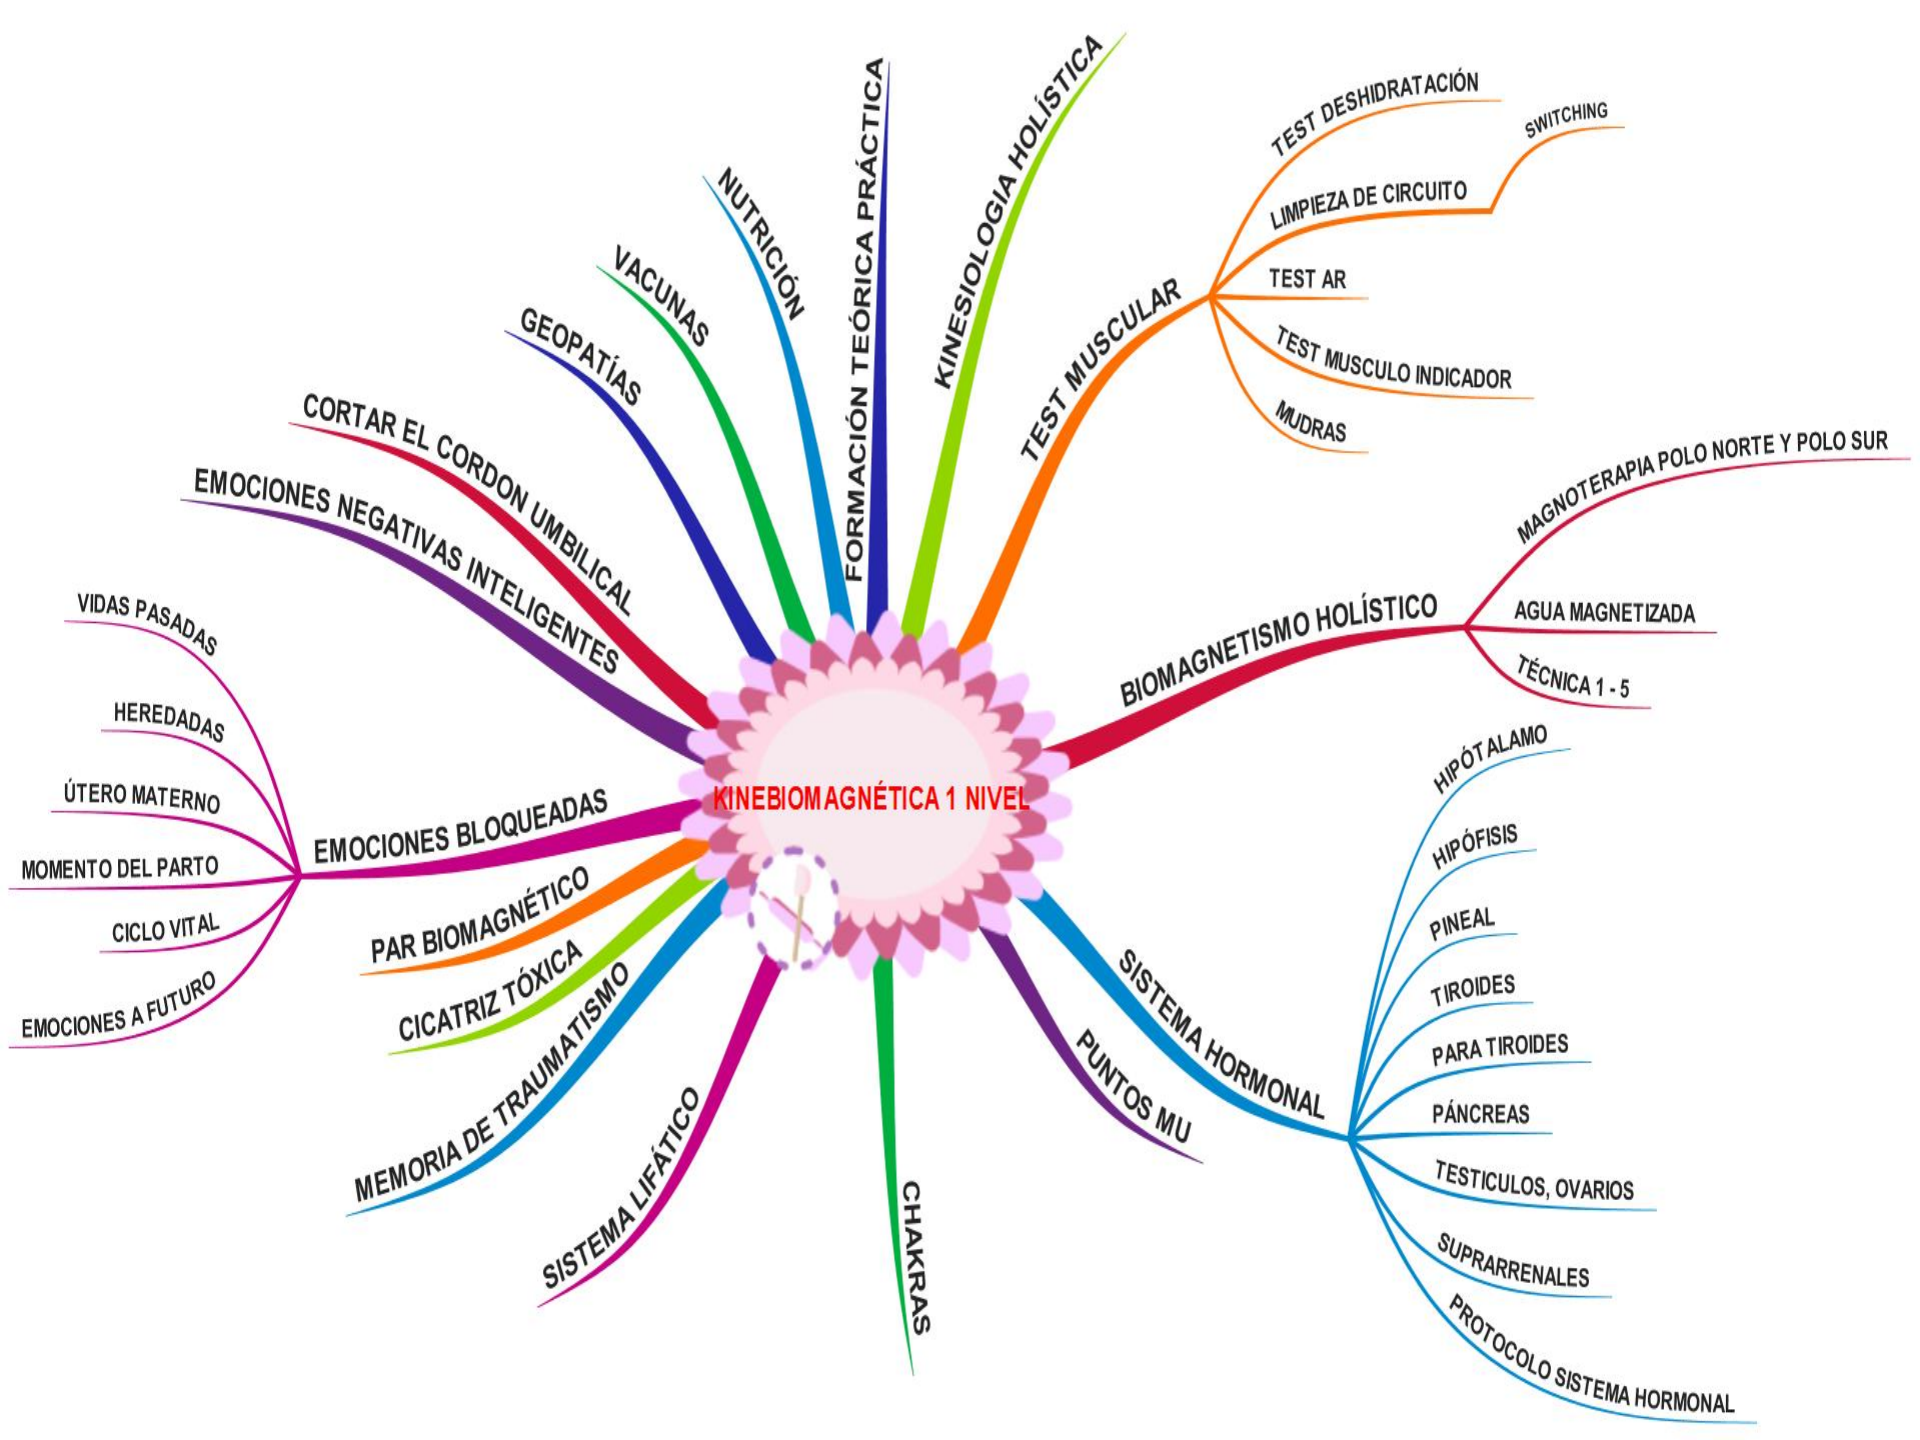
KINEBIOMAGNÉTICA 1 NIVEL

FORMACIÓN TEÓRICA PRÁCTICA

KINESIOLOGIA HOLÍSTICA

TEST MUSCULAR
TEST DESHIDRATACIÓN
LIMPIEZA DE CIRCUITO
SWITCHING
TEST AR
TEST MUSCULO INDICADOR
MUDRAS

BIOMAGNETISMO HOLÍSTICO
MAGNOTERAPIA POLO NORTE Y POLO SUR
AGUA MAGNETIZADA
TÉCNICA 1 - 5

SISTEMA HORMONAL
HIPÓTALAMO
HIPÓFISIS
PINEAL
TIROIDES
PARA TIROIDES
PÁNCREAS
TESTICULOS, OVARIOS
SUPRARRENALES
PROTOCOLO SISTEMA HORMONAL

PUNTOS MU

CHAKRAS

SISTEMA LIFÁTICO

MEMORIA DE TRAUMATISMO

CICATRIZ TÓXICA

PAR BIOMAGNÉTICO

EMOCIONES BLOQUEADAS
VIDAS PASADAS
HEREDADAS
ÚTERO MATERNO
MOMENTO DEL PARTO
CICLO VITAL
EMOCIONES A FUTURO

EMOCIONES NEGATIVAS INTELIGENTES

CORTAR EL CORDON UMBILICAL

GEOPATÍAS

VACUNAS

NUTRICIÓN